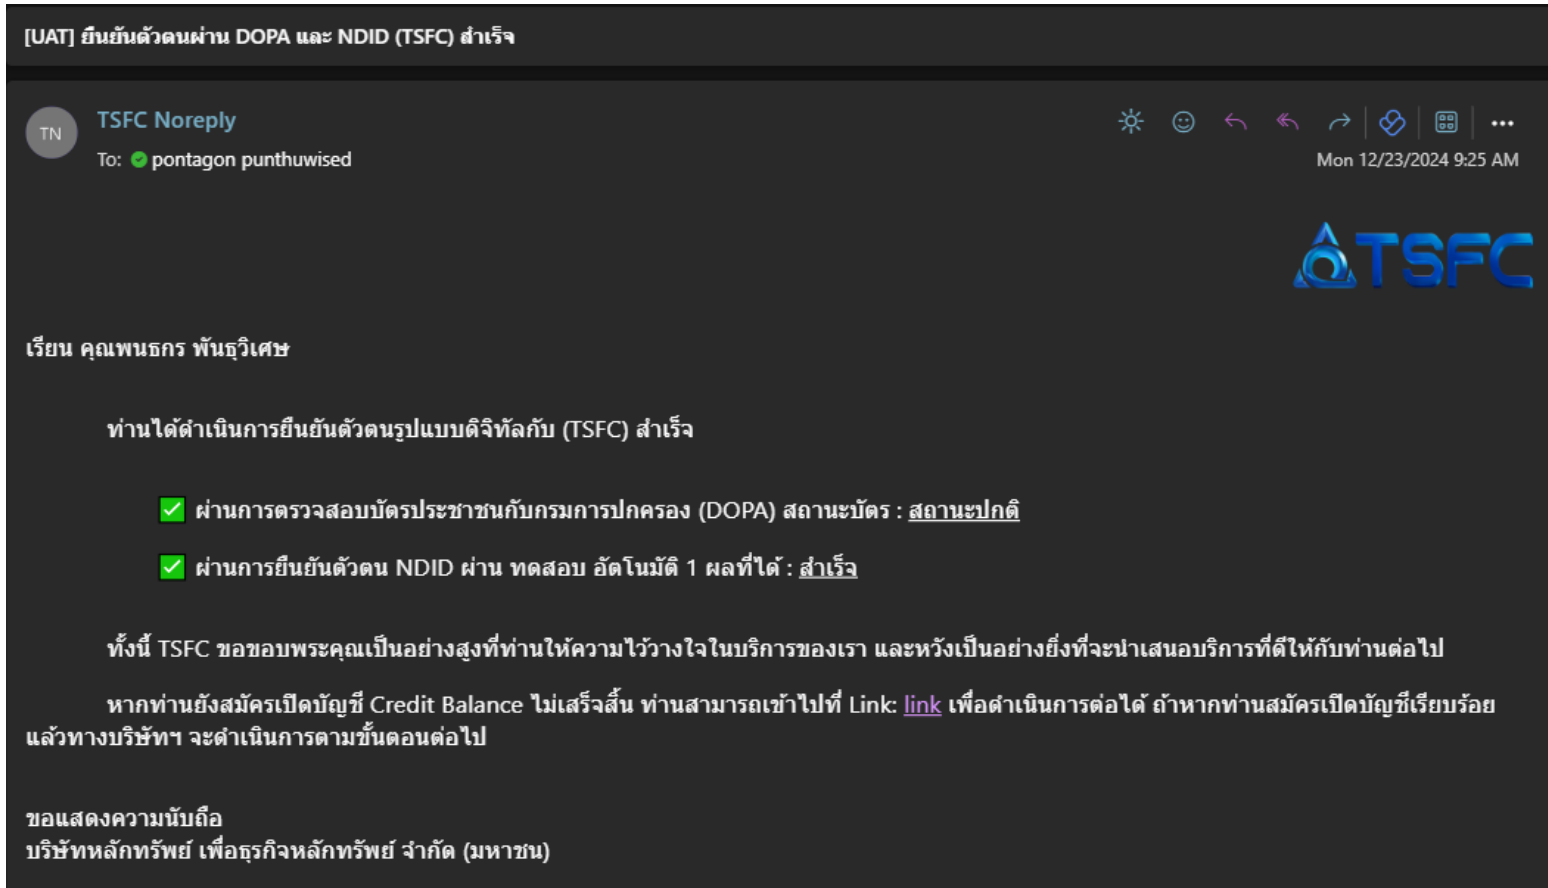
[UAT] ยืนยันตัวตนผ่าน DOPA และ NDID (TSFC) สำเร็จ

TN
TSFC Noreply
To: pontagon punthuwised

Mon 12/23/2024 9:25 AM

TSFC

เรียน คุณพนธกร พันธุวิเศษ

ท่านได้ดำเนินการยืนยันตัวตนรูปแบบดิจิทัลกับ (TSFC) สำเร็จ

✅ ผ่านการตรวจสอบบัตรประชาชนกับกรมการปกครอง (DOPA) สถานะบัตร : สถานะปกติ

✅ ผ่านการยืนยันตัวตน NDID ผ่าน ทดสอบ อัตโนมัติ 1 ผลที่ได้ : สำเร็จ

ทั้งนี้ TSFC ขอขอบพระคุณเป็นอย่างสูงที่ท่านให้ความไว้วางใจในบริการของเรา และหวังเป็นอย่างยิ่งที่จะนำเสนอบริการที่ดีให้กับท่านต่อไป

หากท่านยังสมัครเปิดบัญชี Credit Balance ไม่เสร็จสิ้น ท่านสามารถเข้าไปที่ Link: link เพื่อดำเนินการต่อได้ ถ้าหากท่านสมัครเปิดบัญชีเรียบร้อยแล้วทางบริษัทฯ จะดำเนินการตามขั้นตอนต่อไป

ขอแสดงความนับถือ
บริษัทหลักทรัพย์ เพื่อธุรกิจหลักทรัพย์ จำกัด (มหาชน)